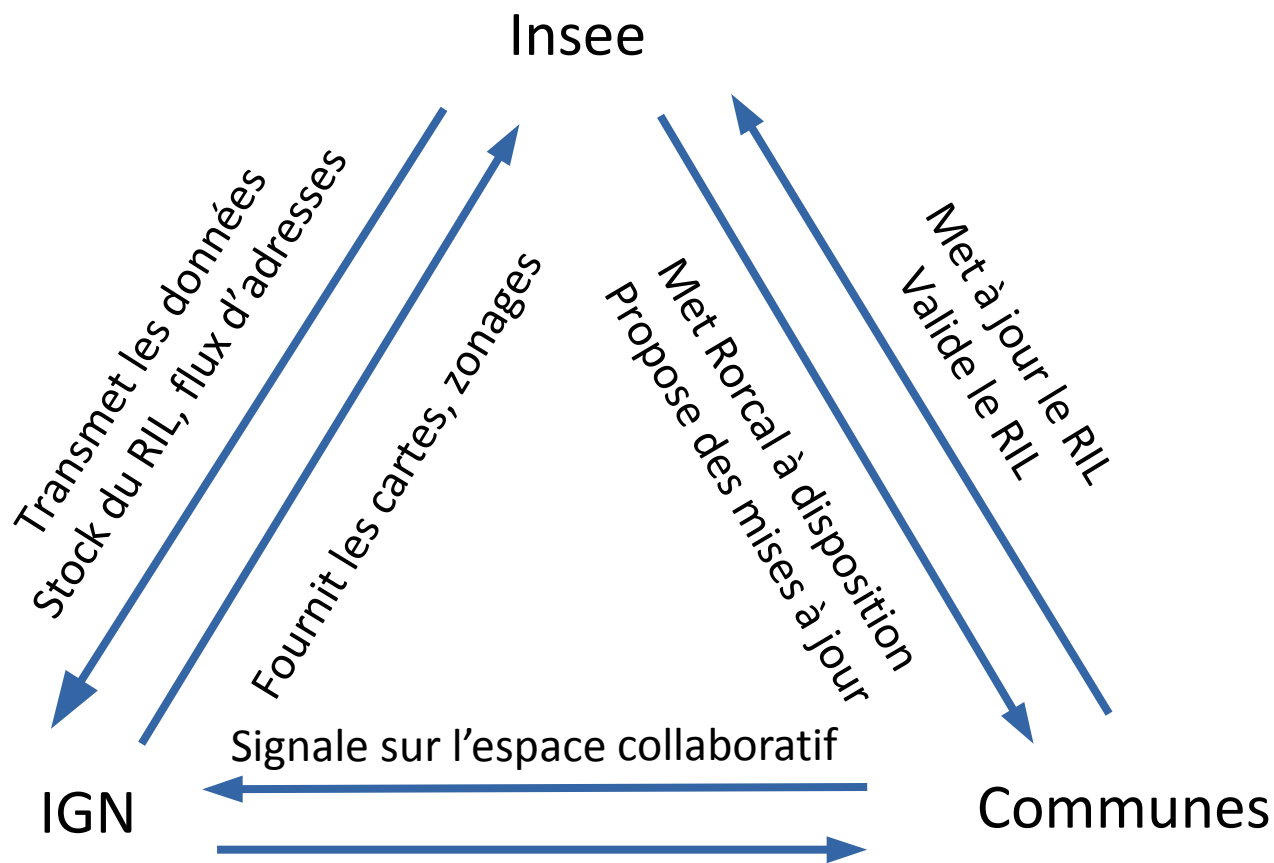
Insee

Transmet les données
Stock du RIL, flux d'adresses

Fournit les cartes, zonages

Met Rorcal à disposition
Propose des mises à jour

Met à jour le RIL
Valide le RIL

Signale sur l'espace collaboratif

IGN

Communes